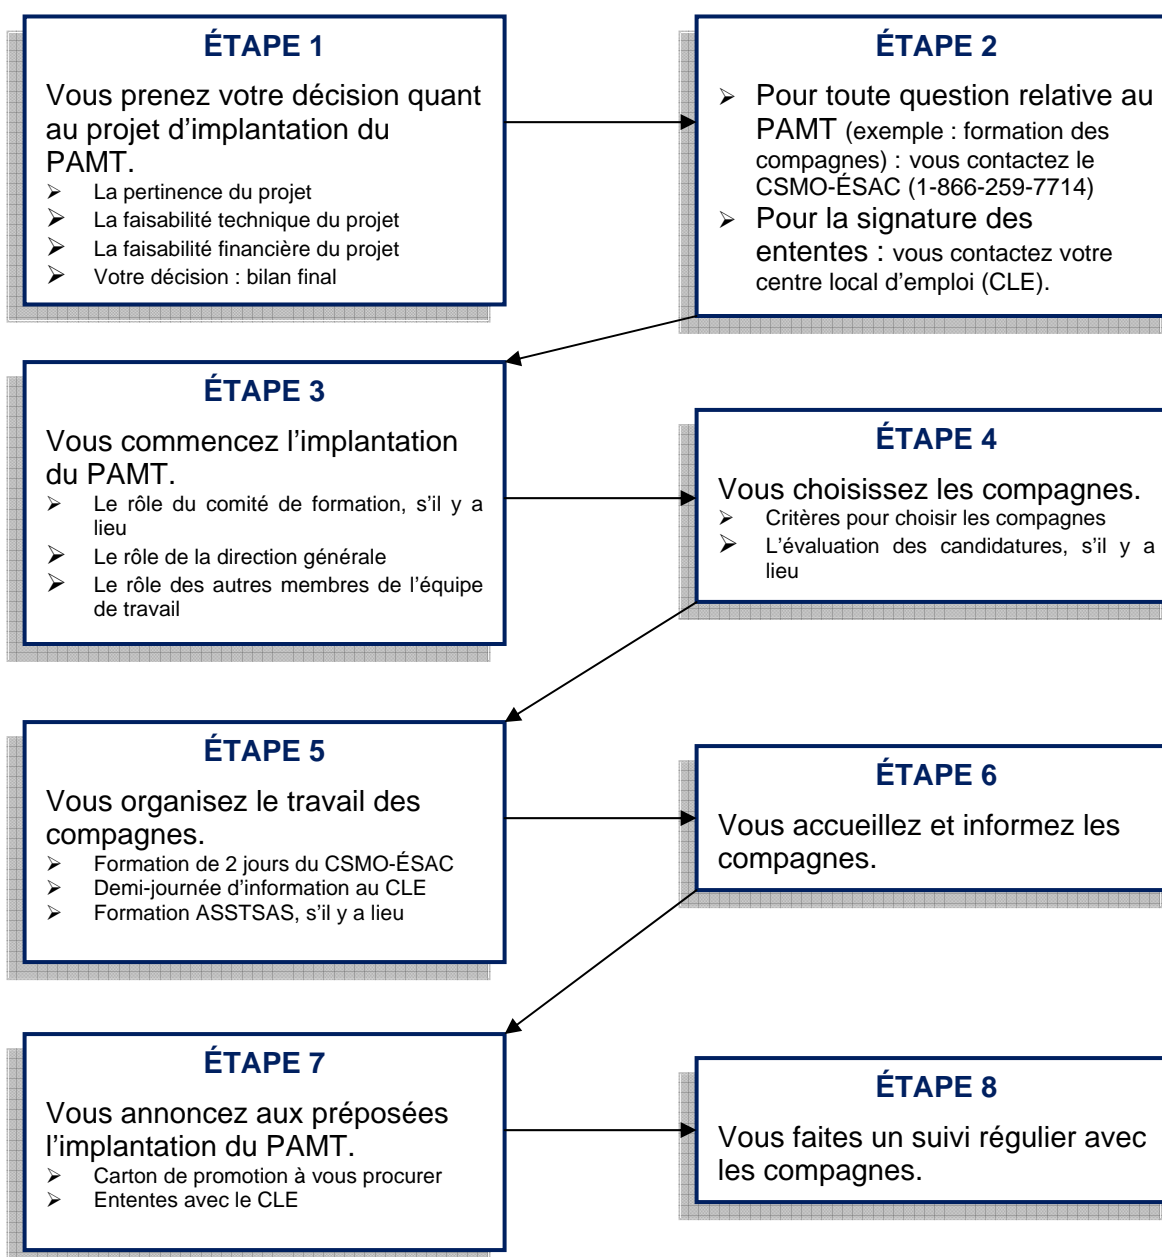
ÉTAPE 1

Vous prenez votre décision quant au projet d'implantation du PAMT.

- La pertinence du projet
- La faisabilité technique du projet
- La faisabilité financière du projet
- Votre décision : bilan final

ÉTAPE 2

- Pour toute question relative au PAMT (exemple : formation des compagnes) : vous contactez le CSMO-ÉSAC (1-866-259-7714)
- Pour la signature des ententes : vous contactez votre centre local d'emploi (CLE).

ÉTAPE 3

Vous commencez l'implantation du PAMT.

- Le rôle du comité de formation, s'il y a lieu
- Le rôle de la direction générale
- Le rôle des autres membres de l'équipe de travail

ÉTAPE 4

Vous choisissez les compagnes.

- Critères pour choisir les compagnes
- L'évaluation des candidatures, s'il y a lieu

ÉTAPE 5

Vous organisez le travail des compagnes.

- Formation de 2 jours du CSMO-ÉSAC
- Demi-journée d'information au CLE
- Formation ASSTSAS, s'il y a lieu

ÉTAPE 6

Vous accueillez et informez les compagnes.

ÉTAPE 7

Vous annoncez aux préposées l'implantation du PAMT.

- Carton de promotion à vous procurer
- Ententes avec le CLE

ÉTAPE 8

Vous faites un suivi régulier avec les compagnes.